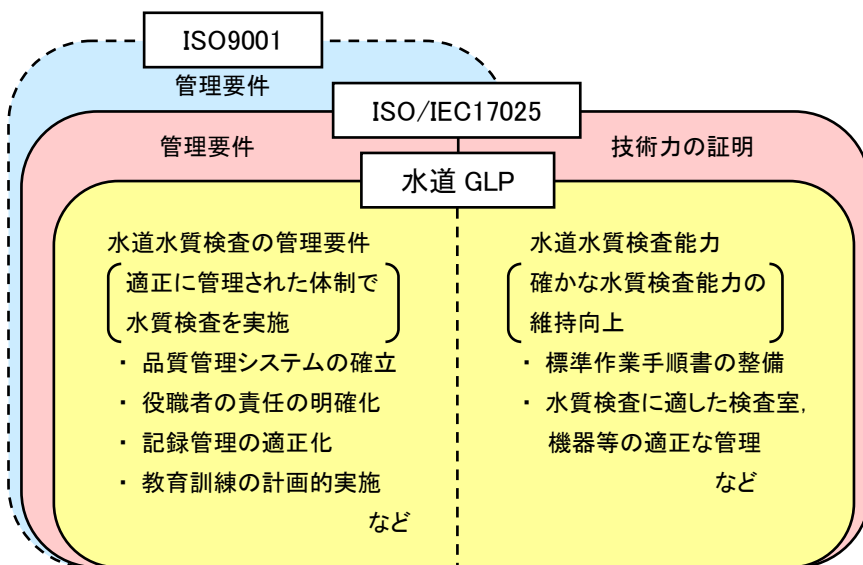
ISO9001

管理要件

ISO/IEC17025

管理要件

技術力の証明

水道 GLP

水道水質検査の管理要件

適正に管理された体制で水質検査を実施

・ 品質管理システムの確立
・ 役職者の責任の明確化
・ 記録管理の適正化
・ 教育訓練の計画的実施

など

水道水質検査能力

確かな水質検査能力の維持向上

・ 標準作業手順書の整備
・ 水質検査に適した検査室，機器等の適正な管理

など